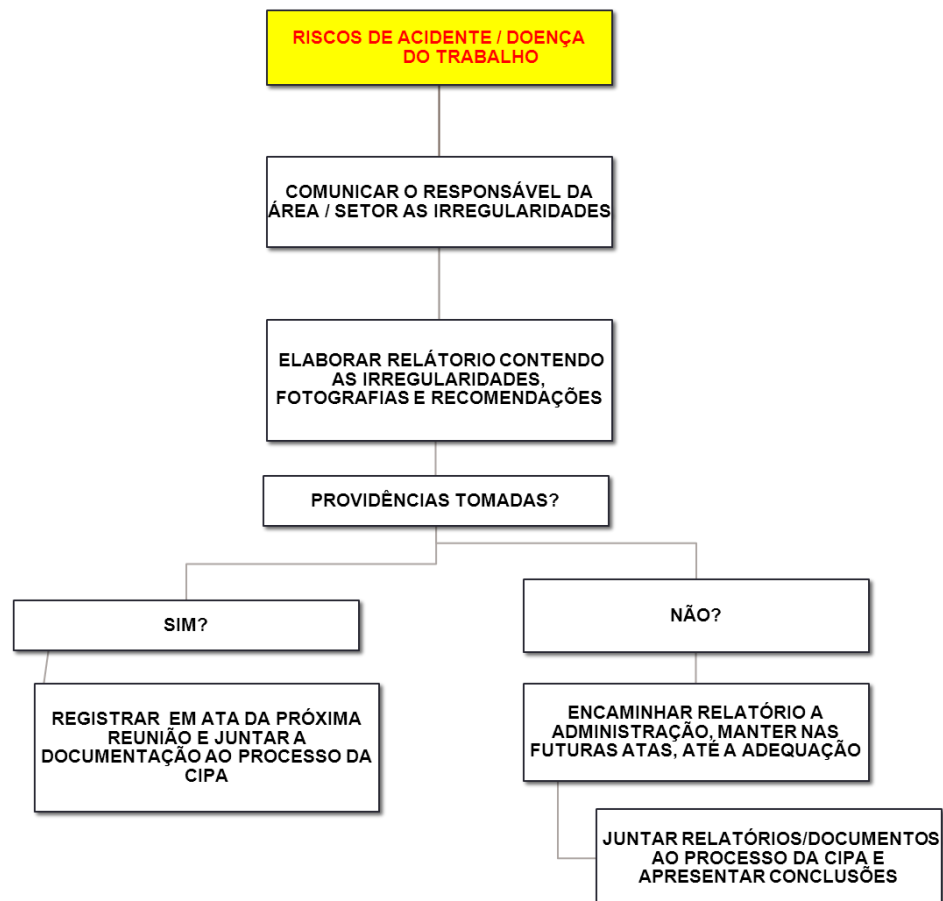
RISCOS DE ACIDENTE / DOENÇA DO TRABALHO

COMUNICAR O RESPONSÁVEL DA ÁREA / SETOR AS IRREGULARIDADES

ELABORAR RELÁTORIO CONTENDO AS IRREGULARIDADES, FOTOGRAFIAS E RECOMENDAÇÕES

PROVIDÊNCIAS TOMADAS?

SIM?

REGISTRAR EM ATA DA PRÓXIMA REUNIÃO E JUNTAR A DOCUMENTAÇÃO AO PROCESSO DA CIPA

NÃO?

ENCAMINHAR RELATÓRIO A ADMINISTRAÇÃO, MANTER NAS FUTURAS ATAS, ATÉ A ADEQUAÇÃO

JUNTAR RELATÓRIOS/DOCUMENTOS AO PROCESSO DA CIPA E APRESENTAR CONCLUSÕES